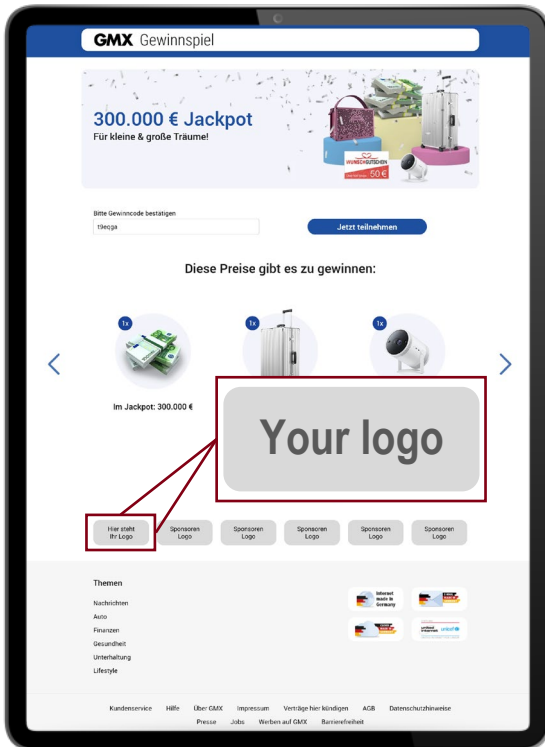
GMX Gewinnspiel

300.000 € Jackpot
Für kleine & große Träume!

WUNSCHGUTSCHEIN 50 €

Bitte Gewinncode bestätigen
19ecga

Jetzt teilnehmen

Diese Preise gibt es zu gewinnen:

1x

1x

1x

Im Jackpot: 300.000 €

Your logo

Hier steht Ihr Logo

Sponsoren Logo

Sponsoren Logo

Sponsoren Logo

Sponsoren Logo

Sponsoren Logo

Themen

Nachrichten
Auto
Finanzen
Gesundheit
Unterhaltung
Lifestyle

Internet made in Germany

Kundenservice Hilfe Über GMX Impressum Verträge hier kündigen AGB Datenschutzhinweise Presse Jobs Werben auf GMX Barrierefreiheit